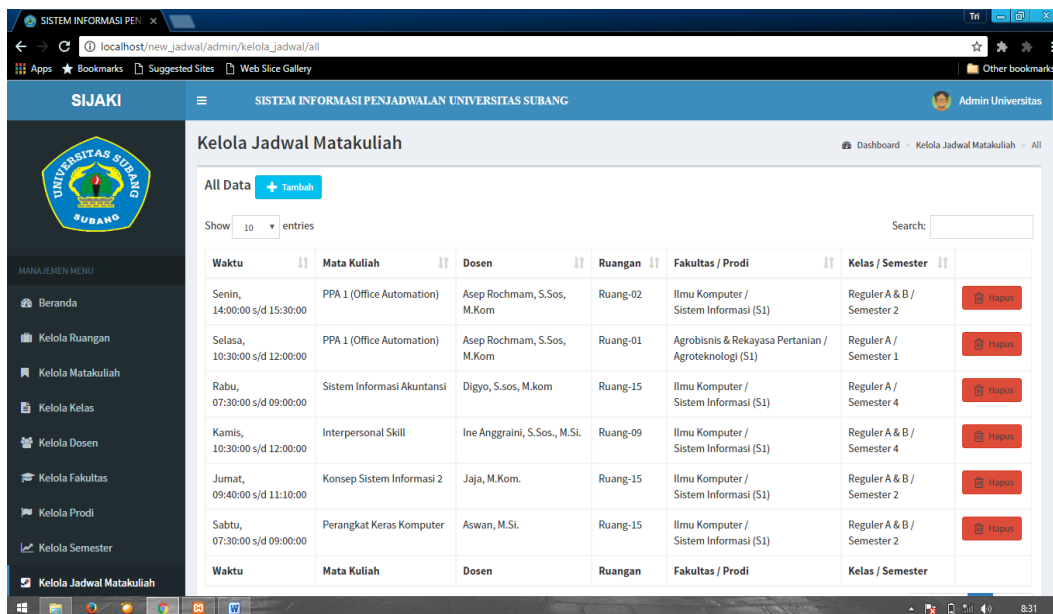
SISTEM INFORMASI PEN ×

Tri

localhost/new_jadwal/admin/kelola_jadwal/all

Apps Bookmarks Suggested Sites Web Slice Gallery Other bookmarks

SIJAKI

SISTEM INFORMASI PENJADWALAN UNIVERSITAS SUBANG

Admin Universitas

UNIVERSITAS SUBANG

MANAJEMEN MENU

Beranda

Kelola Ruangan

Kelola Matakuliah

Kelola Kelas

Kelola Dosen

Kelola Fakultas

Kelola Prodi

Kelola Semester

Kelola Jadwal Matakuliah

Kelola Jadwal Matakuliah

Dashboard > Kelola Jadwal Matakuliah > All

All Data + Tambah

Show 10 entries

Search:

| Waktu | Mata Kuliah | Dosen | Ruangan | Fakultas / Prodi | Kelas / Semester | |
|---|---|---|---|---|---|---|
| Senin, 14:00:00 s/d 15:30:00 | PPA 1 (Office Automation) | Asep Rochmam, S.Sos, M.Kom | Ruang-02 | Ilmu Komputer / Sistem Informasi (S1) | Reguler A & B / Semester 2 | Hapus |
| Selasa, 10:30:00 s/d 12:00:00 | PPA 1 (Office Automation) | Asep Rochmam, S.Sos, M.Kom | Ruang-01 | Agrobisnis & Rekayasa Pertanian / Agroteknologi (S1) | Reguler A / Semester 1 | Hapus |
| Rabu, 07:30:00 s/d 09:00:00 | Sistem Informasi Akuntansi | Digyo, S.sos, M.kom | Ruang-15 | Ilmu Komputer / Sistem Informasi (S1) | Reguler A / Semester 4 | Hapus |
| Kamis, 10:30:00 s/d 12:00:00 | Interpersonal Skill | Ine Anggraini, S.Sos., M.Si. | Ruang-09 | Ilmu Komputer / Sistem Informasi (S1) | Reguler A & B / Semester 4 | Hapus |
| Jumat, 09:40:00 s/d 11:10:00 | Konsep Sistem Informasi 2 | Jaja, M.Kom. | Ruang-15 | Ilmu Komputer / Sistem Informasi (S1) | Reguler A & B / Semester 2 | Hapus |
| Sabtu, 07:30:00 s/d 09:00:00 | Perangkat Keras Komputer | Aswan, M.Si. | Ruang-15 | Ilmu Komputer / Sistem Informasi (S1) | Reguler A & B / Semester 2 | Hapus |
| Waktu | Mata Kuliah | Dosen | Ruangan | Fakultas / Prodi | Kelas / Semester | |

8:31